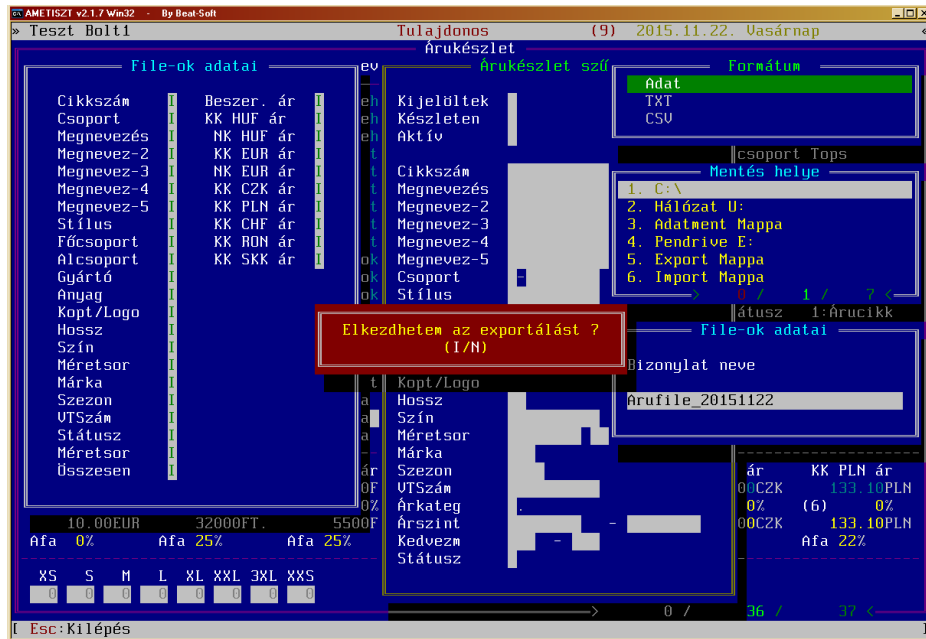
AMETISZT v2.1.7 Win32 - By Beat-Soft

» Teszt Bolt1 Tulajdonos (9) 2015.11.22. Vasárnap

Árukészlet

File-ok adatai

Cikkszám I Beszer. ár I
Csoport I KK HUF ár I
Megnevezés I NK HUF ár I
Megnevez-2 I KK EUR ár I
Megnevez-3 I NK EUR ár I
Megnevez-4 I KK CZK ár I
Megnevez-5 I KK PLN ár I
Stílus I KK CHF ár I
Főcsoport I KK RON ár I
Alcsoport I KK SKK ár I
Gyártó I
Anyag I
Kopt/Logo I
Hossz I
Szín I
Méretsor I
Márka I
Szezon I
VTSzám I
Státusz I
Méretsor I
Összesen I

ev
eh
eh
eh
t
t
t
t
t
t
ok
ok
ok

Árukészlet szű

Kijelöltek
Készleten
Aktív

Cikkszám
Megnevezés
Megnevez-2
Megnevez-3
Megnevez-4
Megnevez-5
Csoport
Stílus

Formátum
Adat
TXT
CSV

csoport Tops

Mentés helye
1. C:\
2. Hálózat U:
3. Adatment Mappa
4. Pendrive E:
5. Export Mappa
6. Import Mappa

0 / 1 / 7 <

átusz 1:Árucikk

Elkezdhetem az exportálást ?
(I/N)

File-ok adatai

Bizonylat neve

Arufile_20151122

Kopt/Logo
Hossz
Szín
Méretsor
Márka
Szezon
VTSzám
Árkateg
Árszint
Kedvezm
Státusz

ár
0F
0%
5500F

ár KK PLN ár
00CZK 133.10PLN
0% (6) 0%
00CZK 133.10PLN
Afa 22%

10.00EUR 32000FT.
Afa 0% Afa 25% Afa 25%

XS S M L XL XXL 3XL XXS
0 0 0 0 0 0 0 0

0 / 36 / 37 <

[ Esc:Kilépés